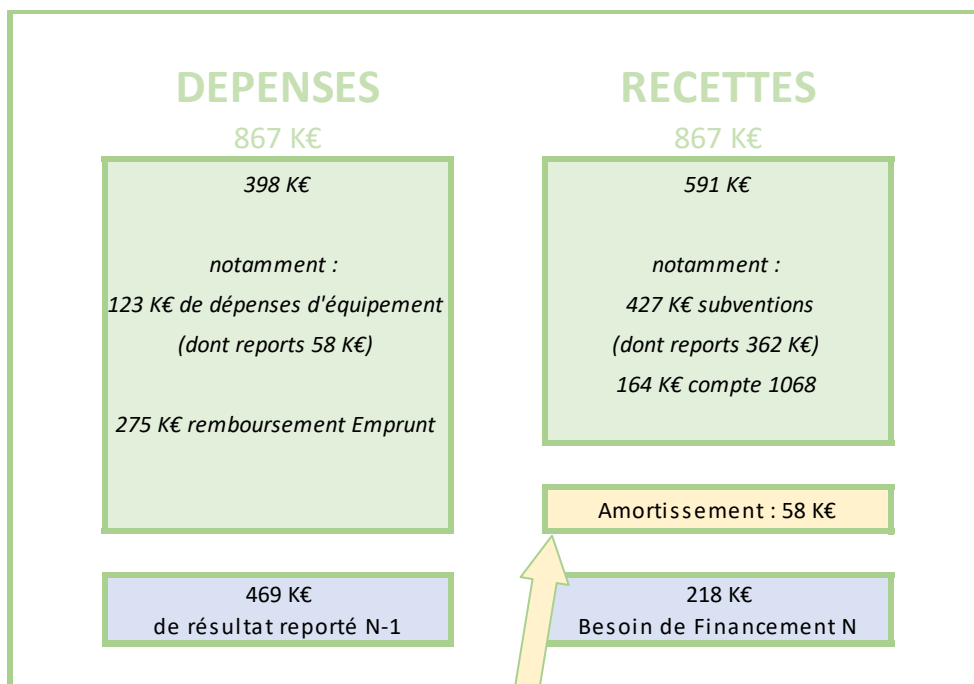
DEPENSES

867 K€

398 K€

notamment :

123 K€ de dépenses d'équipement

(dont reports 58 K€)

275 K€ remboursement Emprunt

469 K€
de résultat reporté N-1

RECETTES

867 K€

591 K€

notamment :

427 K€ subventions

(dont reports 362 K€)

164 K€ compte 1068

Amortissement : 58 K€

218 K€
Besoin de Financement N